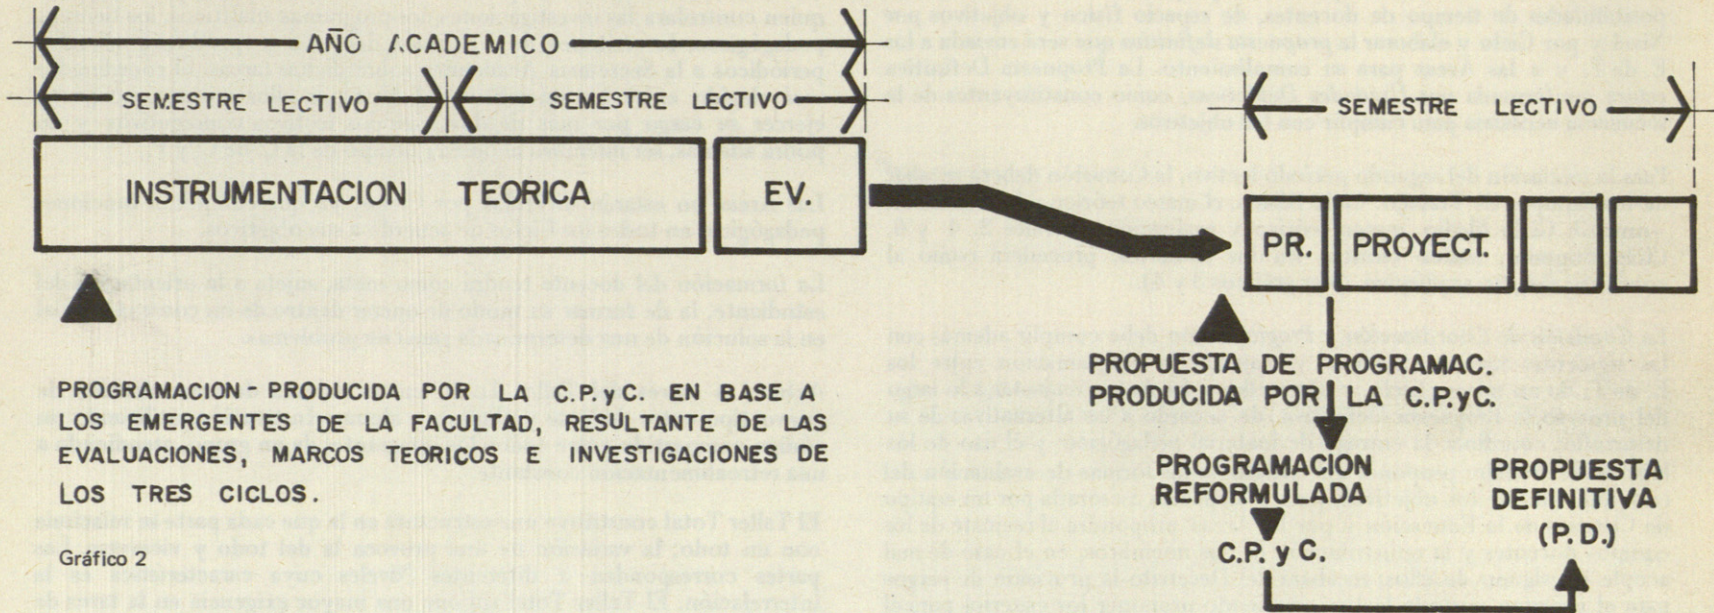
AÑO ACADEMICO

SEMESTRE LECTIVO

SEMESTRE LECTIVO

INSTRUMENTACION TEORICA

EV.

PROGRAMACION - PRODUCIDA POR LA C.P.yC. EN BASE A LOS EMERGENTES DE LA FACULTAD, RESULTANTE DE LAS EVALUACIONES, MARCOS TEORICOS E INVESTIGACIONES DE LOS TRES CICLOS.

Gráfico 2

SEMESTRE LECTIVO

PR.

PROYECT.

PROPUESTA DE PROGRAMAC. PRODUCIDA POR LA C.P.yC.

PROGRAMACION REFORMULADA

C.P. y C.

PROPUESTA DEFINITIVA (P.D.)